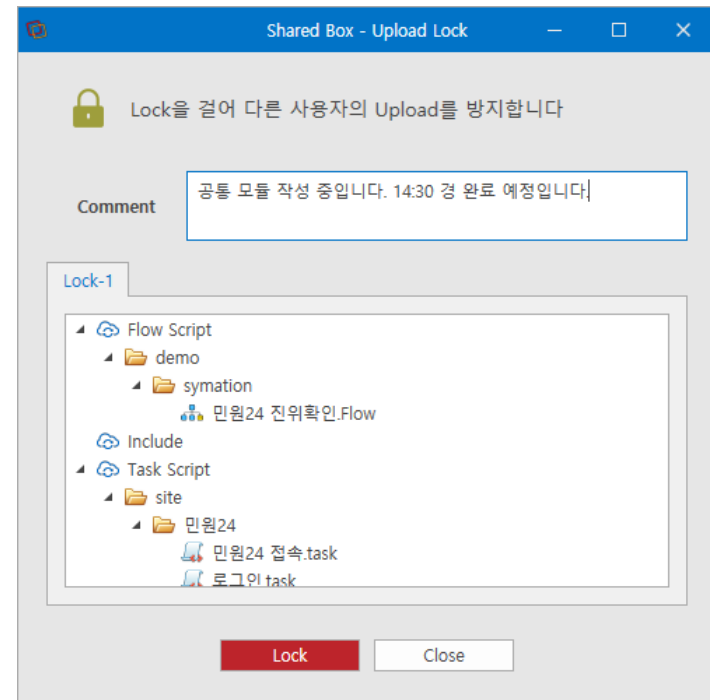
Shared Box - Upload Lock

Lock을 걸어 다른 사용자의 Upload를 방지합니다

Comment

공통 모듈 작성 중입니다. 14:30 경 완료 예정입니다.

Lock-1

Flow Script
demo
symation
민원24 진위확인.Flow
Include
Task Script
site
민원24
민원24 접속.task
로그인.task

Lock
Close